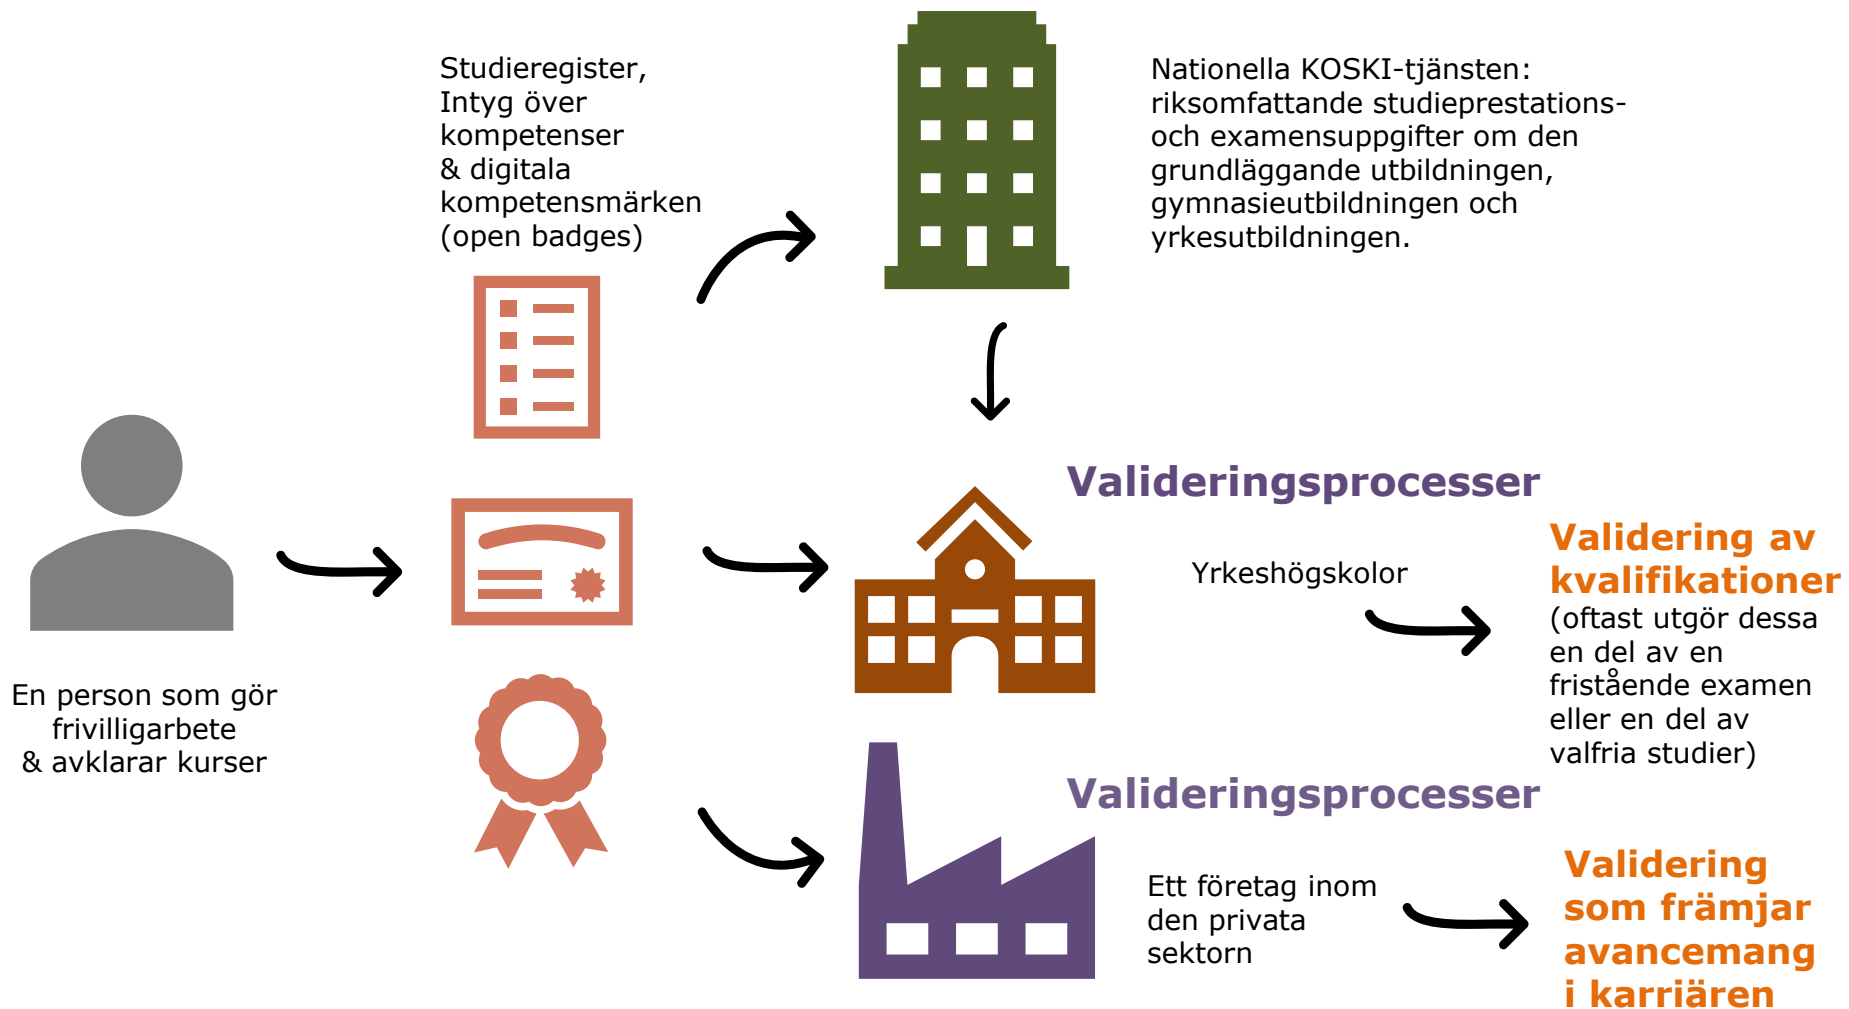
Studieregister, Intyg över kompetenser & digitala kompetensmärken (open badges)

Nationella KOSKI-tjänsten: riksomfattande studieprestations- och examensuppgifter om den grundläggande utbildningen, gymnasieutbildningen och yrkesutbildningen.

Valideringsprocesser

Yrkeshögskolor

Validering av kvalifikationer

(oftast utgör dessa en del av en fristående examen eller en del av valfria studier)

En person som gör frivilligarbete & avklarar kurser

Valideringsprocesser

Ett företag inom den privata sektorn

Validering som främjar avancemang i karriären